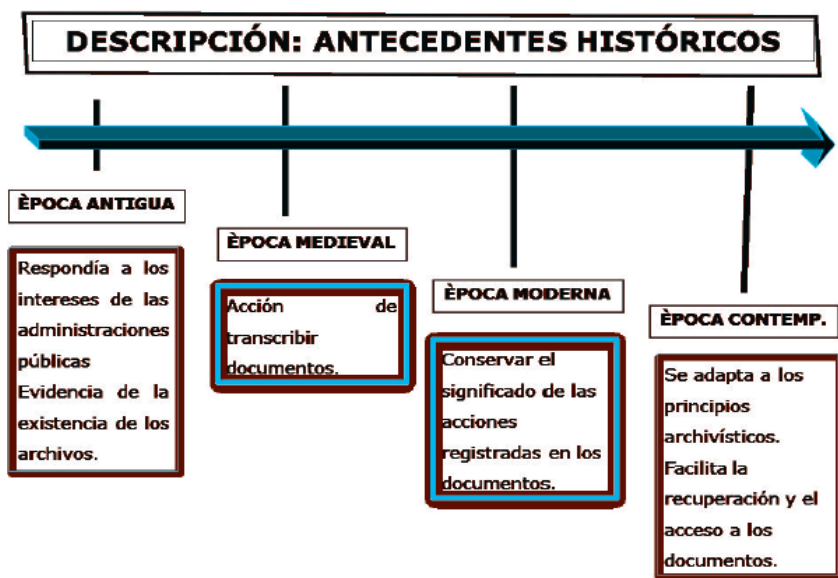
DESCRIPCIÓN: ANTECEDENTES HISTÓRICOS

ÈPOCA ANTIGUA

Respondía a los intereses de las administraciones públicas
Evidencia de la existencia de los archivos.

ÈPOCA MEDIEVAL

Acción de transcribir documentos.

ÈPOCA MODERNA

Conservar el significado de las acciones registradas en los documentos.

ÈPOCA CONTEMP.

Se adapta a los principios archivísticos.
Facilita la recuperación y el acceso a los documentos.